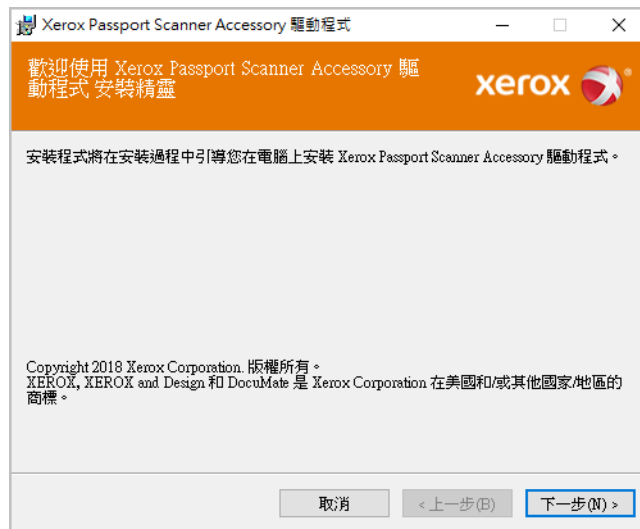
Xerox Passport Scanner Accessory 驅動程式

歡迎使用 Xerox Passport Scanner Accessory 驅動程式 安裝精靈

xerox

安裝程式將在安裝過程中引導您在電腦上安裝 Xerox Passport Scanner Accessory 驅動程式。

Copyright 2018 Xerox Corporation. 版權所有。
XEROX, XEROX and Design 和 DocuMate 是 Xerox Corporation 在美國和/或其他國家/地區的商標。

取消 < 上一步(B) 下一步(N) >